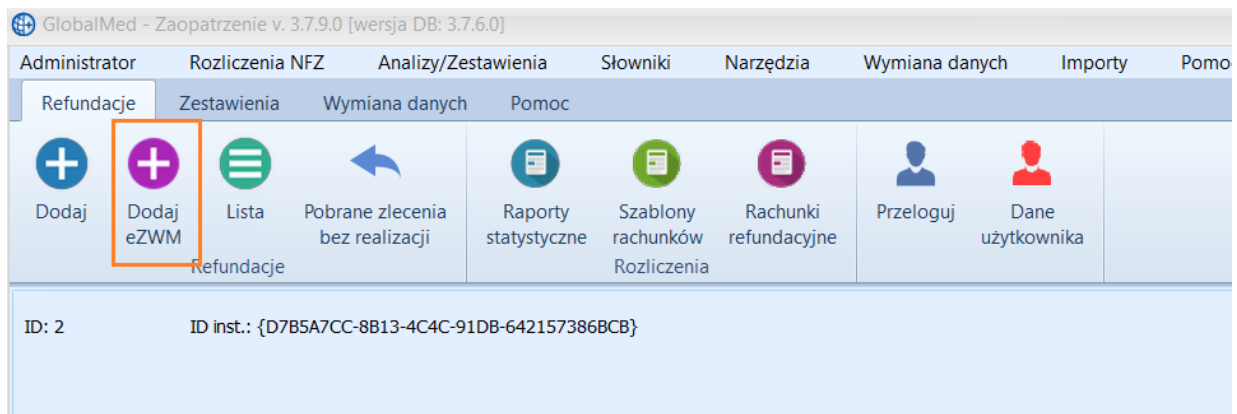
GlobalMed - Zaopatrzenie v. 3.7.9.0 [wersja DB: 3.7.6.0]

Administrator Rozliczenia NFZ Analizy/Zestawienia Słowniki Narzędzia Wymiana danych Importy Pomo

Refundacje Zestawienia Wymiana danych Pomoc

Dodaj
Dodaj eZWM
Lista
Pobrane zlecenia bez realizacji
Refundacje

Raporty statystyczne
Szablony rachunków
Rachunki refundacyjne
Rozliczenia

Przeloguj
Dane użytkownika

ID: 2 ID inst.: {D7B5A7CC-8B13-4C4C-91DB-642157386BCB}